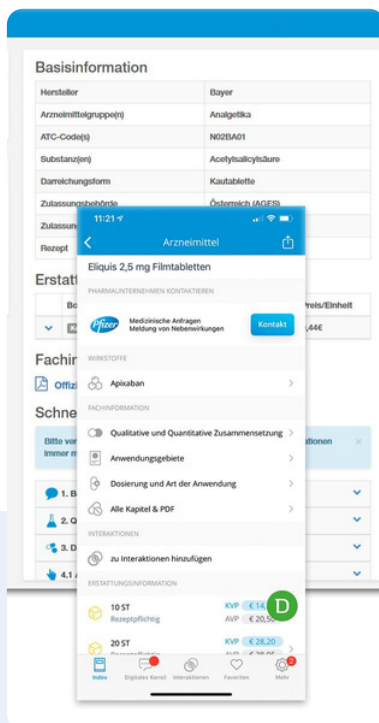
Basisinformation

| Hersteller | Bayer |
|---|---|
| Arzneimittelgruppe(n) | Analgetika |
| ATC-Code(s) | N02BA01 |
| Substanz(en) | Acetylsalicylsäure |
| Darreichungsform | Kautablette |
| Zulassungsbehörde | Österreich (AGES) |
| Zulassun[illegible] | |
| Rezept | |

Erstatt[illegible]

Bo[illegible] Preis/Einheit

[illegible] ,44€

Fachin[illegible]

Offizi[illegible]

Schne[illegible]

Bitte ver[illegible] immer m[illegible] ationen

1. B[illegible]

2. Q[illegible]

3. D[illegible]

4.1 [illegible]

11:21

Arzneimittel

Eliquis 2,5 mg Filmtabletten

PHARMAUNTERNEHMEN KONTAKTIEREN

Pfizer

Medizinische Anfragen
Meldung von Nebenwirkungen

Kontakt

WIRKSTOFFE

Apixaban

FACHINFORMATION

Qualitative und Quantitative Zusammensetzung

Anwendungsgebiete

Dosierung und Art der Anwendung

Alle Kapitel & PDF

INTERAKTIONEN

zu Interaktionen hinzufügen

ERSTATTUNGSINFORMATION

10 ST
Rezeptpflichtig

KVP € 14,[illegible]
AVP € 20,50

D

20 ST

KVP € 28,20

Index | Digitales Kanal | Interaktionen | Favoriten | Mehr